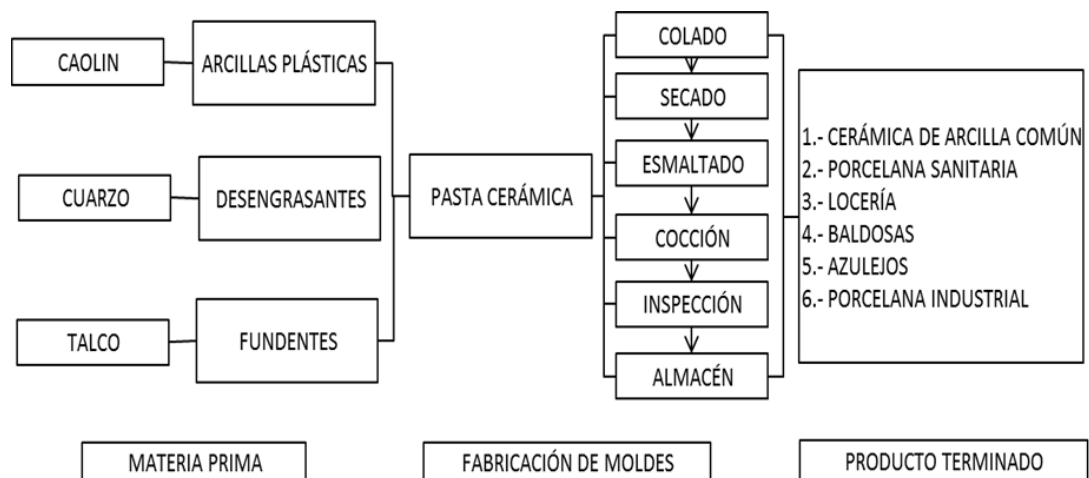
CAOLIN
ARCILLAS PLÁSTICAS
CUARZO
DESENGRASANTES
TALCO
FUNDENTES
PASTA CERÁMICA
COLADO
SECADO
ESMALTADO
COCCIÓN
INSPECCIÓN
ALMACÉN
1.- CERÁMICA DE ARCILLA COMÚN
2.- PORCELANA SANITARIA
3.- LOCERÍA
4.- BALDOSAS
5.- AZULEJOS
6.- PORCELANA INDUSTRIAL

MATERIA PRIMA
FABRICACIÓN DE MOLDES
PRODUCTO TERMINADO